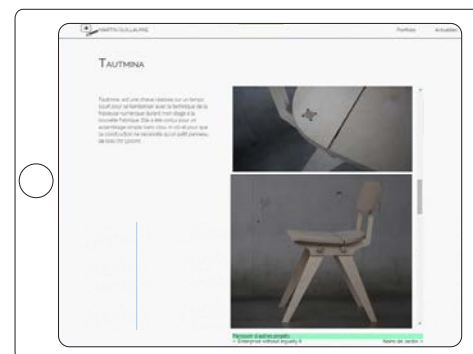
MARTIN GUILLAUME

Portfolio Actualités

TAUTMINA

Tautmina est une chaise réalisée sur un temps court pour se familiariser avec la technique de la fraiseuse numérique durant mon stage à la nouvelle Fabrique. Elle a été conçue pour un assemblage simple sans clou ni vis et pour que sa construction ne nécessite qu'un seul panneau de bois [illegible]

Parcourir d'autres projets
< Entreprise without equality II
Notre dix jardin >